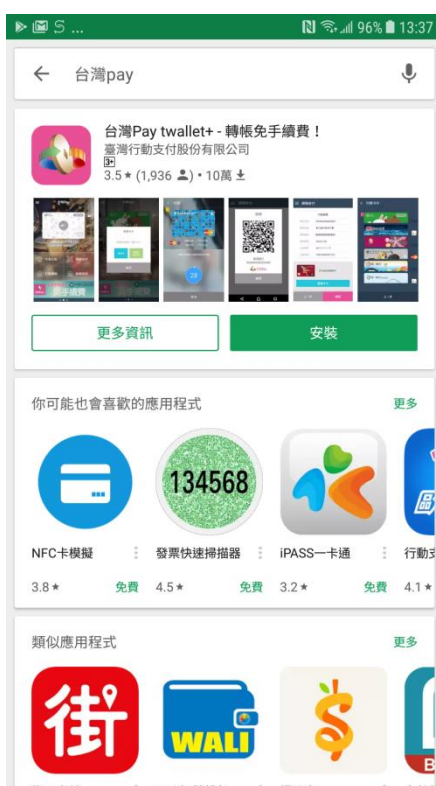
S ...
96% 13:37

台灣pay

台灣Pay twallet+ - 轉帳免手續費！
臺灣行動支付股份有限公司
3+
3.5 ★ (1,936) • 10萬

更多資訊
安裝

你可能也會喜歡的應用程式
更多

NFC卡模擬
3.8 ★
免費

134568
發票快速掃描器
4.5 ★
免費

iPASS一卡通
3.2 ★
免費

行動支
4.1 ★

類似應用程式
更多

街

WALI

B